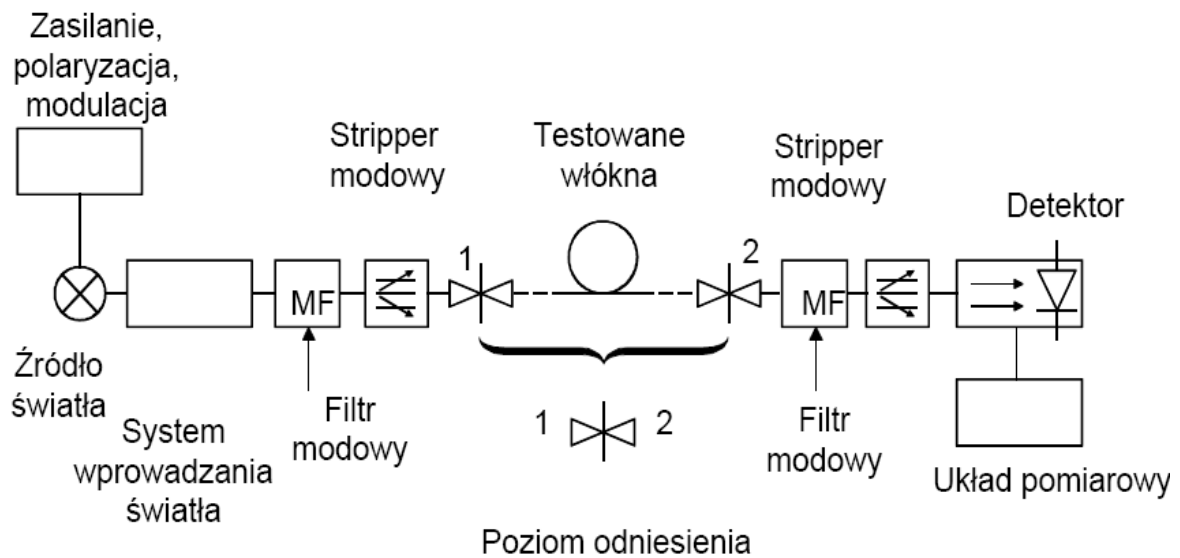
Zasilanie, polaryzacja, modulacja

Stripper modowy

Testowane włókna

Stripper modowy

Detektor

1

2

MF

MF

Źródło światła

System wprowadzania światła

Filtr modowy

1

2

Filtr modowy

Układ pomiarowy

Poziom odniesienia